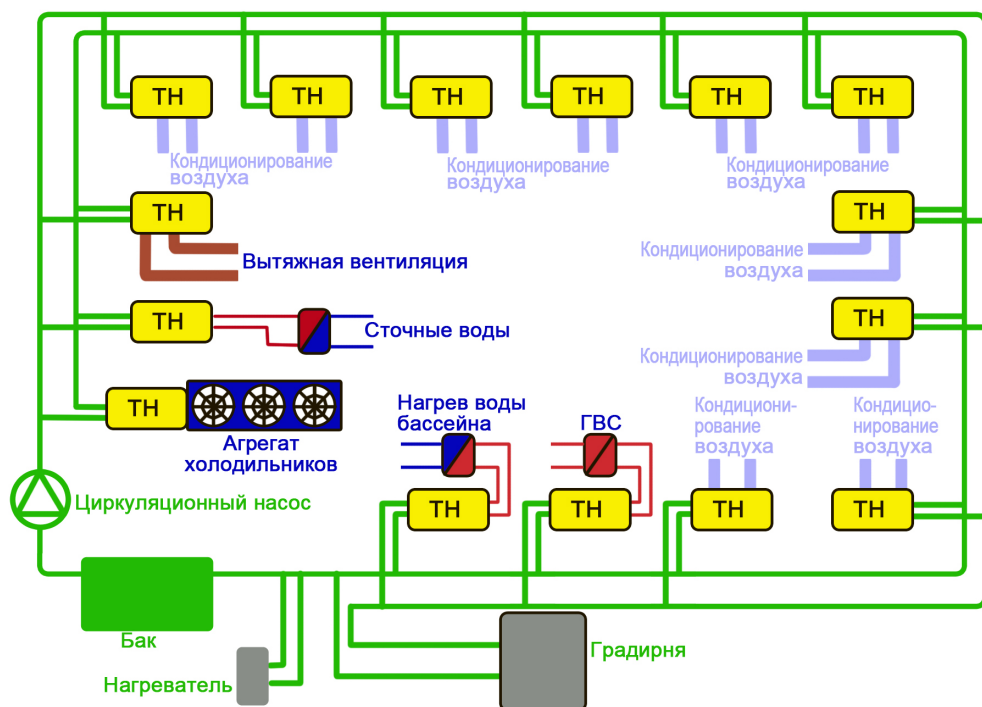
ТН ТН ТН ТН ТН ТН

Кондиционирование воздуха

Кондиционирование воздуха

Кондиционирование воздуха

ТН

Вытяжная вентиляция

ТН

Кондиционирование воздуха

ТН

Сточные воды

ТН

Кондиционирование воздуха

ТН

Агрегат холодильников

Нагрев воды бассейна

ГВС

Кондиционирование воздуха

Кондиционирование воздуха

Циркуляционный насос

ТН ТН ТН ТН

Бак

Градирня

Нагреватель